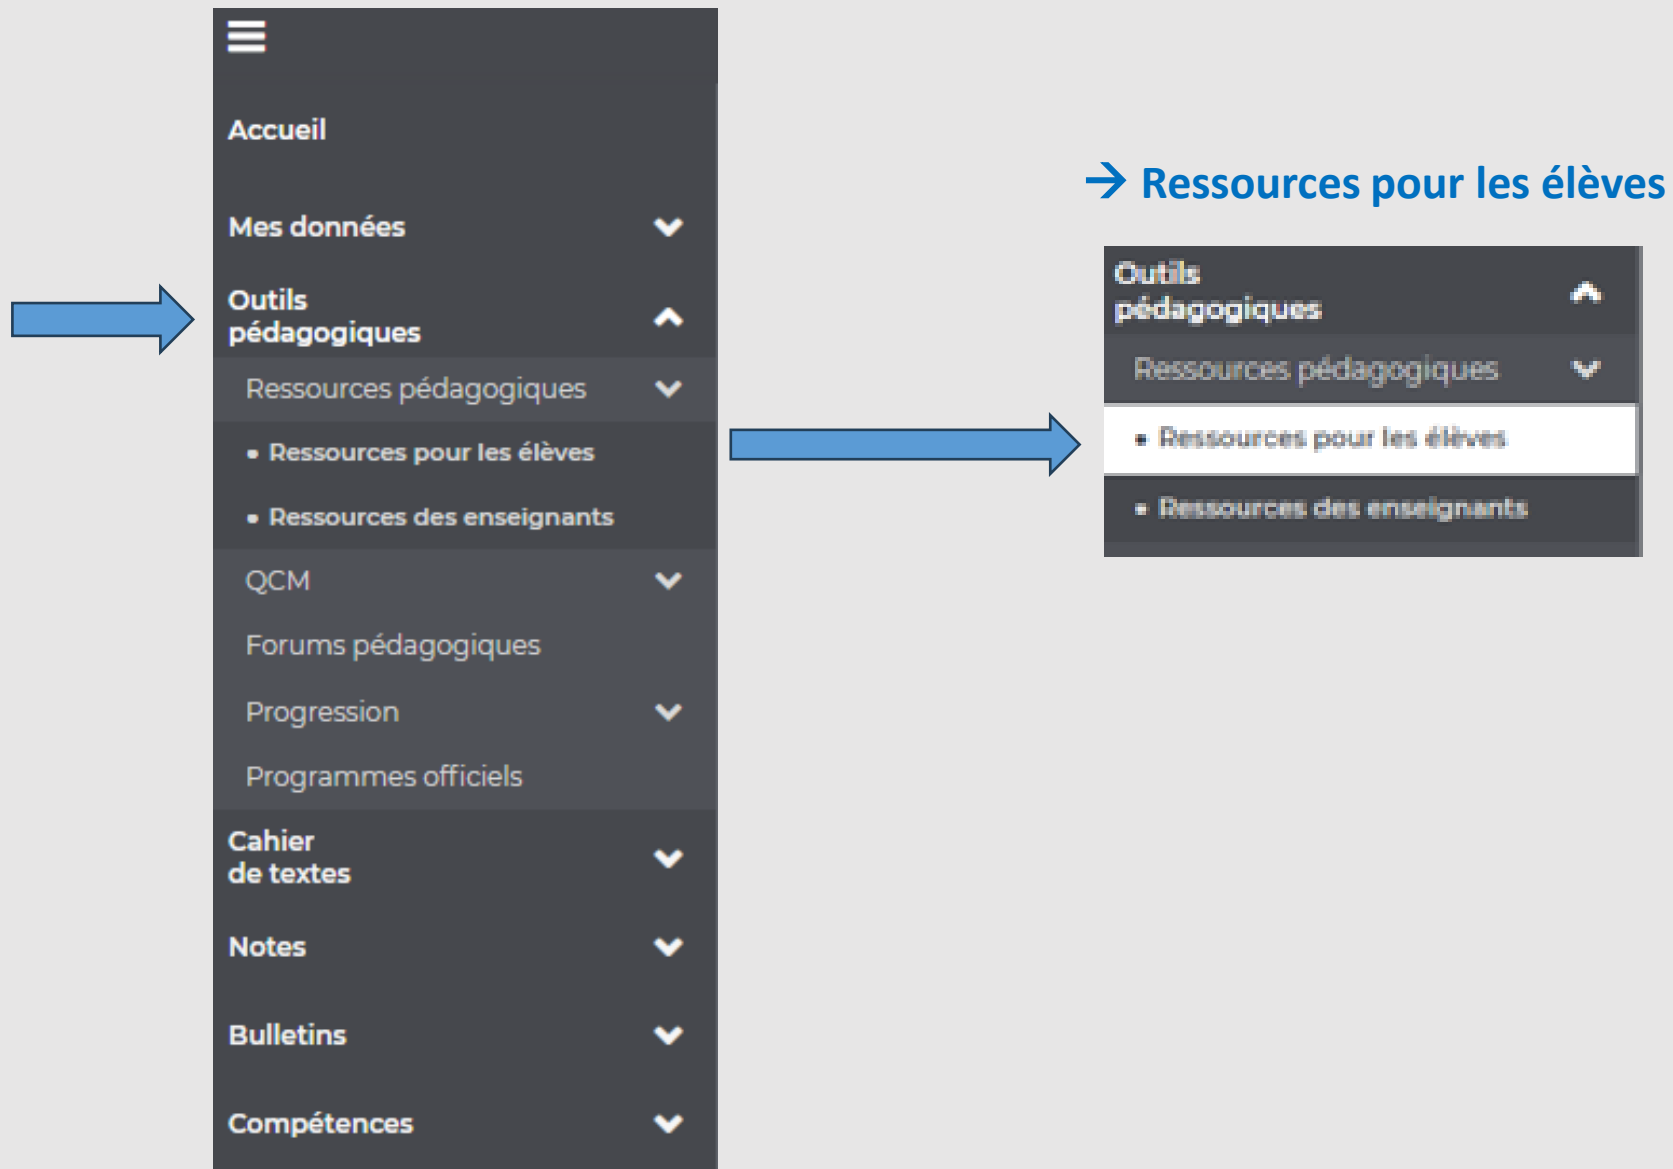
Accueil

Mes données

Outils pédagogiques

Ressources pédagogiques

• Ressources pour les élèves

• Ressources des enseignants

QCM

Forums pédagogiques

Progression

Programmes officiels

Cahier de textes

Notes

Bulletins

Compétences

→ Ressources pour les élèves

Outils pédagogiques

Ressources pédagogiques

• Ressources pour les élèves

• Ressources des enseignants